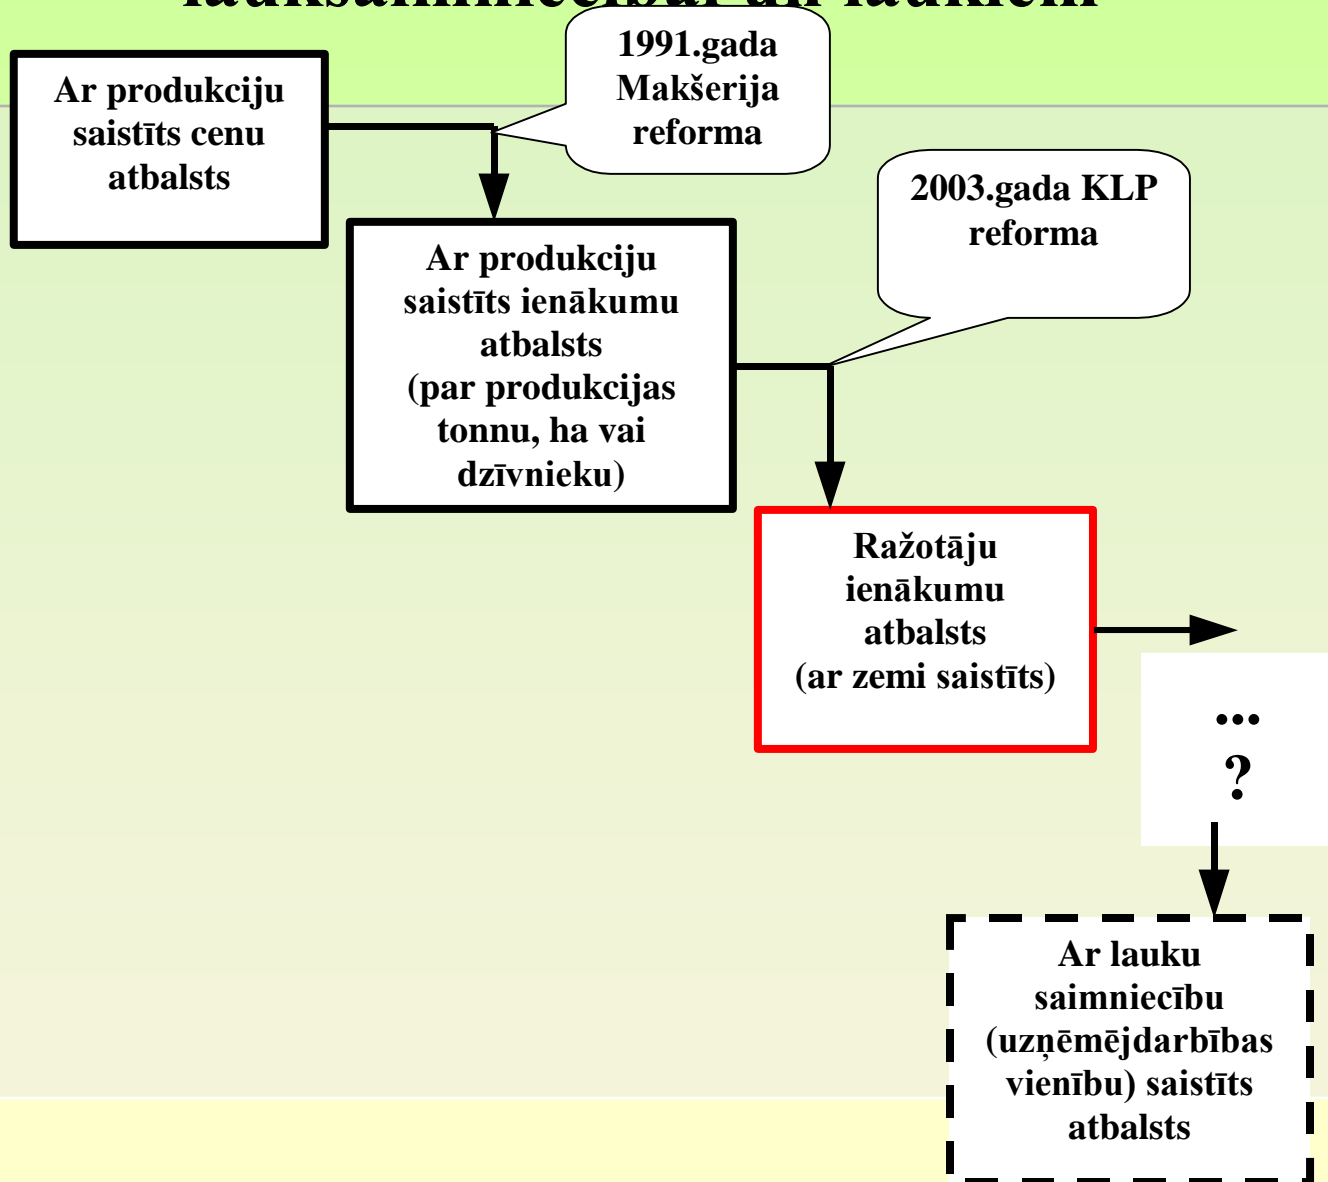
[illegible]

Ar produkciju saistīts cenu atbalsts

1991.gada Makšerija reforma

Ar produkciju saistīts ienākumu atbalsts (par produkcijas tonnu, ha vai dzīvnieku)

2003.gada KLP reforma

Ražotāju ienākumu atbalsts (ar zemi saistīts)

...
?

Ar lauku saimniecību (uzņēmējdarbības vienību) saistīts atbalsts